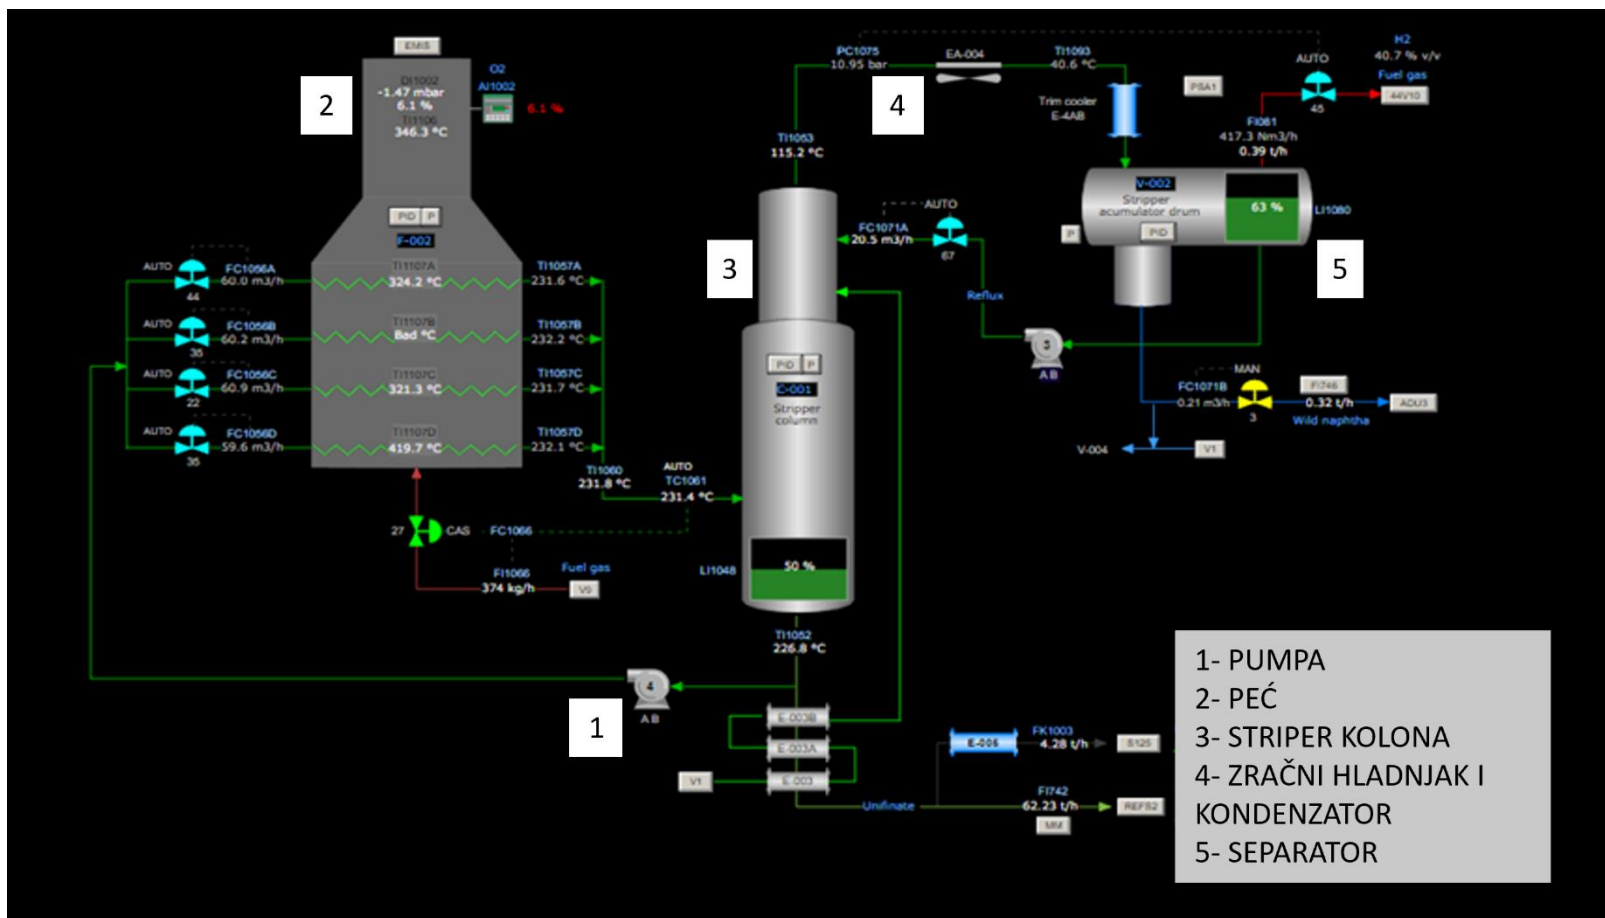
EMIS

2

DI1002
-1.47 mbar
6.1 %
TI1106
346.3 °C

O2
AI1002
6.1 %

PID P
F-002

AUTO FC1056A 60.0 m3/h 44
AUTO FC1056B 60.2 m3/h 35
AUTO FC1056C 60.9 m3/h 22
AUTO FC1056D 59.6 m3/h 35

TI1107A 324.2 °C
TI1107B Bad °C
TI1107C 321.3 °C
TI1107D 419.7 °C

TI1057A 231.6 °C
TI1057B 232.2 °C
TI1057C 231.7 °C
TI1057D 232.1 °C

TI1060
231.8 °C

AUTO
TC1061
231.4 °C

27 CAS FC1066

FI1066
374 kg/h
Fuel gas
V0

PC1075
10.95 bar
EA-004
TI1093
40.6 °C

4

TI1053
115.2 °C

3

FC1071A
20.5 m3/h
AUTO
67

Reflux

PID P
C-001
Stripper column

LI1048
50 %

TI1052
226.8 °C

1

4
A B

E-003B
E-003A
E-003
V1

Unifinate

E-005
FK1003
4.28 t/h
S125

FI742
62.23 t/h
REF52
MM

Trim cooler
E-4AB

PSA1

AUTO
45
H2
40.7 % v/v
Fuel gas
44V10

FI081
417.3 Nm3/h
0.39 t/h

V-002
Stripper acumulator drum
63 %
LI1080
P
PID

5

3
A B

MAN
FC1071B
0.21 m3/h
3
FI746
0.32 t/h
ADU3
Wild naphtha

V-004
V1

1- PUMPA
2- PEĆ
3- STRIPER KOLONA
4- ZRAČNI HLADNJAK I KONDENZATOR
5- SEPARATOR